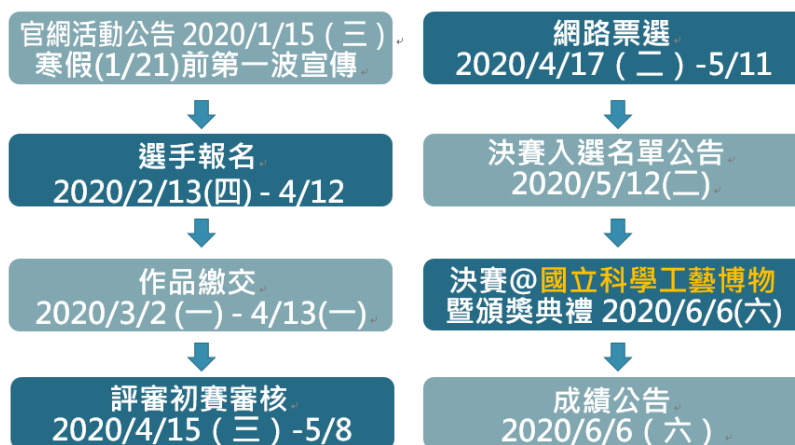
官網活動公告 2020/1/15（三）
寒假(1/21)前第一波宣傳

選手報名
2020/2/13(四) - 4/12

作品繳交
2020/3/2 (一) - 4/13(一)

評審初賽審核
2020/4/15（三）-5/8

網路票選
2020/4/17（二）-5/11

決賽入選名單公告
2020/5/12(二)

決賽@國立科學工藝博物
暨頒獎典禮 2020/6/6(六)

成績公告
2020/6/6（六）